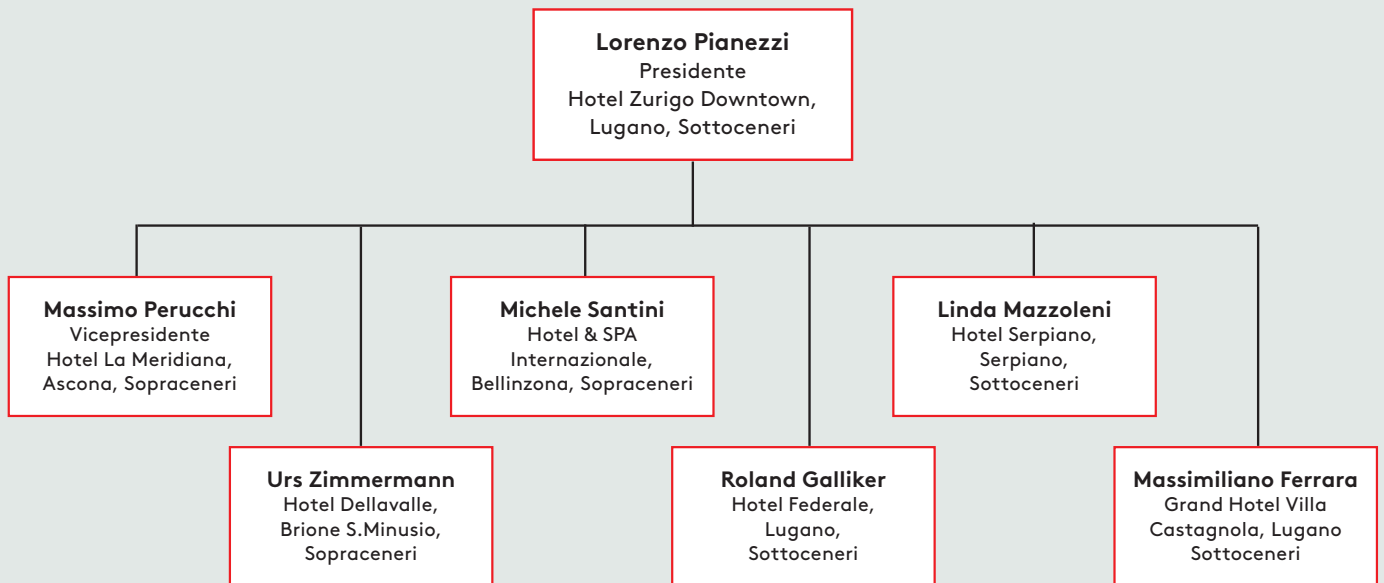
**Lorenzo Pianezzi**
Presidente
Hotel Zurigo Downtown,
Lugano, Sottoceneri

**Massimo Perucchi**
Vicepresidente
Hotel La Meridiana,
Ascona, Sopraceneri

**Michele Santini**
Hotel & SPA
Internazionale,
Bellinzona, Sopraceneri

**Linda Mazzoleni**
Hotel Serpiano,
Serpiano,
Sottoceneri

**Urs Zimmermann**
Hotel Dellavalle,
Brione S.Minusio,
Sopraceneri

**Roland Galliker**
Hotel Federale,
Lugano,
Sottoceneri

**Massimiliano Ferrara**
Grand Hotel Villa
Castagnola, Lugano
Sottoceneri